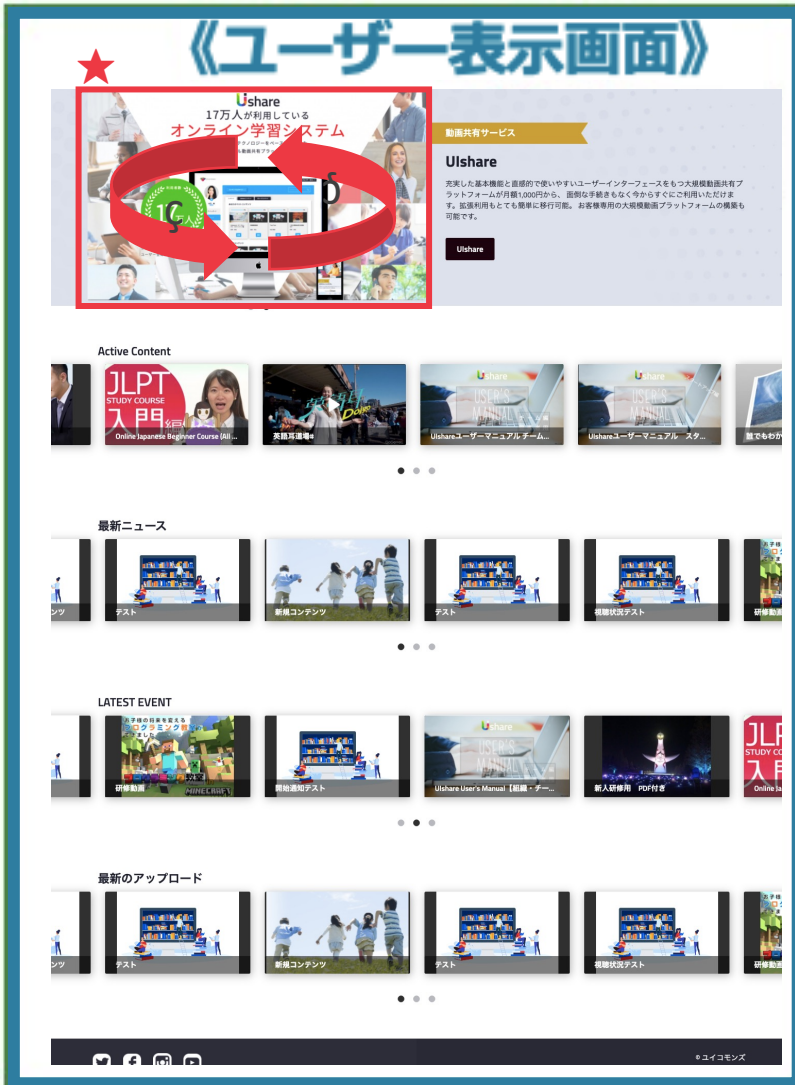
《ユーザー表示画面》

★

Ulshare
17万人が利用している
オンライン学習システム

動画共有サービス

Ulshare

充実した基本機能と直感的で使いやすいユーザーインターフェースをもつ大規模動画共有プラットフォームが月額1,000円から、面倒な手続きもなく今からすぐにご利用いただけます。拡張利用もとても簡単に移行可能。お客様専用の大規模動画プラットフォームの構築も可能です。

Ulshare

Active Content

JLPT STUDY COURSE 入門編
Online Japanese Beginner Course (All ...
英語耳道場
Ulshareユーザーマニュアル チーム...
Ulshareユーザーマニュアル　スタ...
誰でもわか

最新ニュース

ンテンツ
テスト
新規コンテンツ
テスト
視聴状況テスト
研修動

LATEST EVENT

研修動画
開始通知テスト
Ulshare User's Manual【組織・チー...
新入研修用　PDF付き
Online Ja

最新のアップロード

ンテンツ
テスト
新規コンテンツ
テスト
視聴状況テスト
研修動

© ユイコモンズ